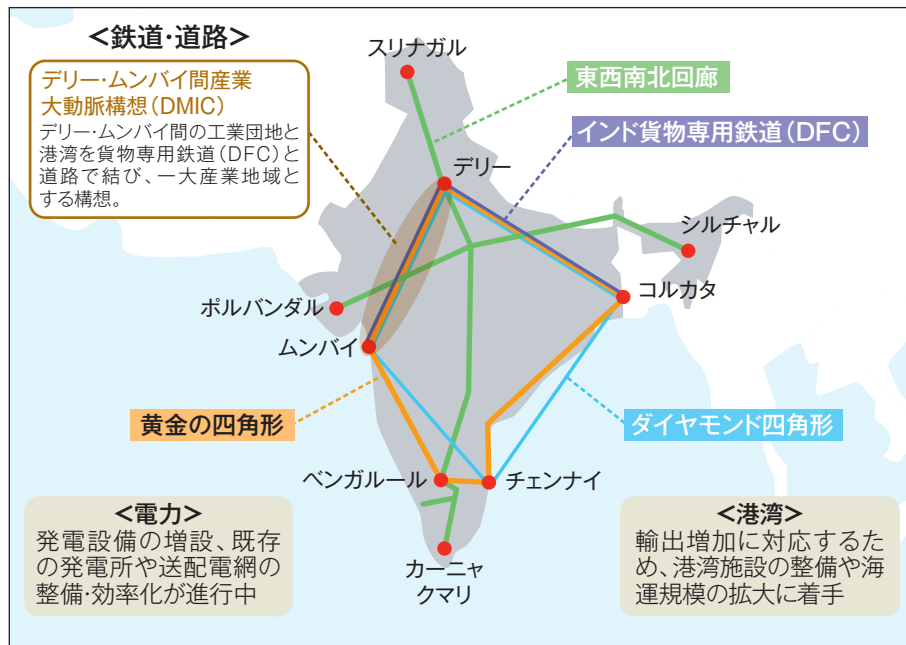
<鉄道・道路>

デリー・ムンバイ間産業大動脈構想（DMIC）
デリー・ムンバイ間の工業団地と港湾を貨物専用鉄道（DFC）と道路で結び、一大産業地域とする構想。

スリナガル

東西南北回廊

インド貨物専用鉄道（DFC）

デリー

シルチャル

コルカタ

ポルバンダル

ムンバイ

黄金の四角形

ダイヤモンド四角形

ベンガルール

チェンナイ

カーニャクマリ

<電力>
発電設備の増設、既存の発電所や送配電網の整備・効率化が進行中

<港湾>
輸出増加に対応するため、港湾施設の整備や海運規模の拡大に着手